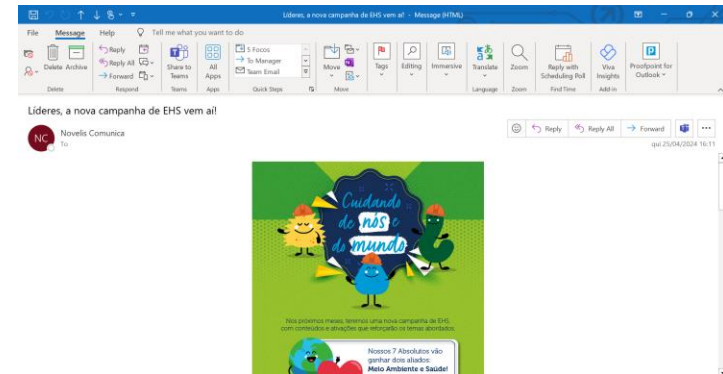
Líderes, a nova campanha de EHS vem aí! - Message (HTML)

File Message Help Tell me what you want to do

Delete Archive
Delete

Reply
Reply All
Forward
Respond

Share to Teams
Teams

All Apps
Apps

5 Focos
To Manager
Team Email
Quick Steps

Move
Move

Tags

Editing

Immersive

Translate
Language

Zoom
Zoom

Reply with Scheduling Poll
Find Time

Viva Insights
Add-in

Proofpoint for Outlook

Líderes, a nova campanha de EHS vem aí!

NC Novelis Comunica
To

Reply Reply All Forward
qui 25/04/2024 16:11

Cuidando de nós e do mundo

Nos próximos meses, teremos uma nova campanha de EHS com conteúdos e ativações que reforçarão os temas abordados.

Nossos 7 Absolutos vão ganhar dois aliados: Meio Ambiente e Saúde!